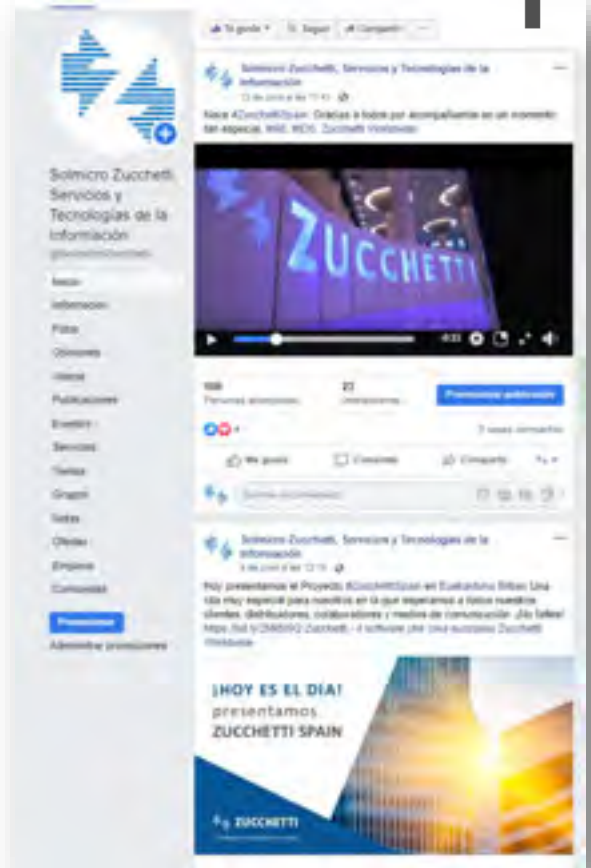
Te gusta · Seguir · Compartir · ...

Solmicro Zucchetti, Servicios y Tecnologías de la Información
@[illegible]

Inicio
Información
Fotos
Opiniones
Vídeos
Publicaciones
Eventos
Servicios
Tienda
Grupos
Notas
Ofertas
Empleos
Comunidad

Promocionar
Administrar promociones

Solmicro Zucchetti, Servicios y Tecnologías de la Información
13 de junio a las 11:43

Nace #ZucchettiSpain. Gracias a todos por acompañarnos en un momento tan especial. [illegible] Zucchetti Worldwide

ZUCCHETTI

4:03

108
Personas alcanzadas
22
Interacciones
Promocionar publicación

3 veces compartido

Me gusta
Comentar
Compartir

Escribe un comentario...

Solmicro Zucchetti, Servicios y Tecnologías de la Información
6 de junio a las 12:15

Hoy presentamos el Proyecto #ZucchettiSpain en Euskalduna Bilbao. Una cita muy especial para nosotros en la que esperamos a todos nuestros clientes, distribuidores, colaboradores y medios de comunicación. ¡Os esperamos! https://bit.ly/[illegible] Zucchetti - il software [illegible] Zucchetti Worldwide

¡HOY ES EL DÍA!
presentamos
ZUCCHETTI SPAIN

ZUCCHETTI